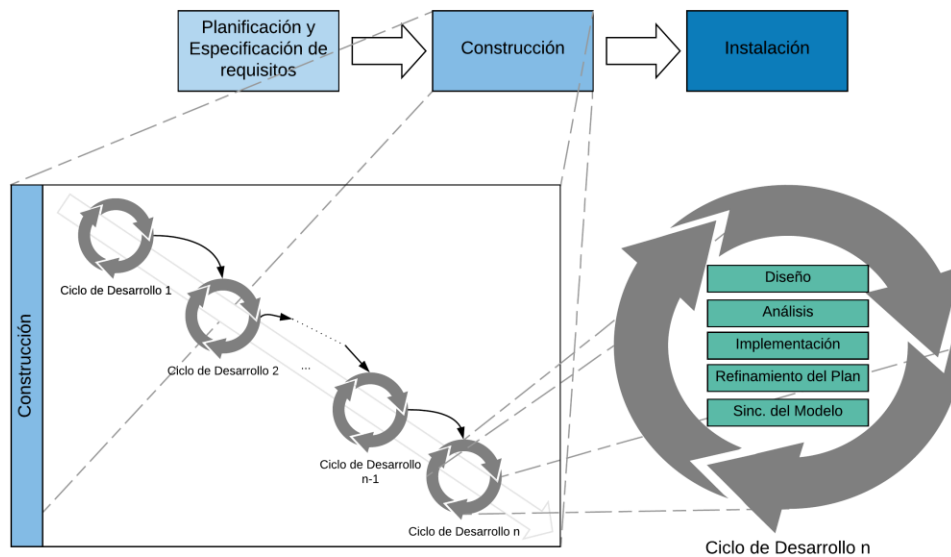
Planificación y Especificación de requisitos

Construcción

Instalación

Construcción

Ciclo de Desarrollo 1

Ciclo de Desarrollo 2

...

Ciclo de Desarrollo n-1

Ciclo de Desarrollo n

Diseño

Análisis

Implementación

Refinamiento del Plan

Sinc. del Modelo

Ciclo de Desarrollo n